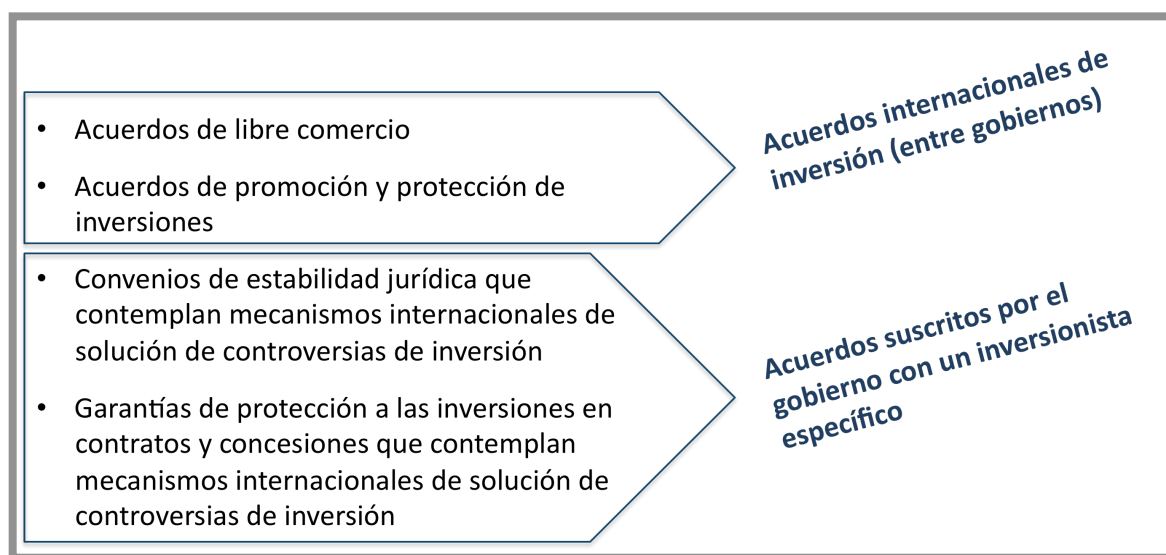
- Acuerdos de libre comercio
- Acuerdos de promoción y protección de inversiones

Acuerdos internacionales de inversión (entre gobiernos)

- Convenios de estabilidad jurídica que contemplan mecanismos internacionales de solución de controversias de inversión
- Garantías de protección a las inversiones en contratos y concesiones que contemplan mecanismos internacionales de solución de controversias de inversión

Acuerdos suscritos por el gobierno con un inversionista específico